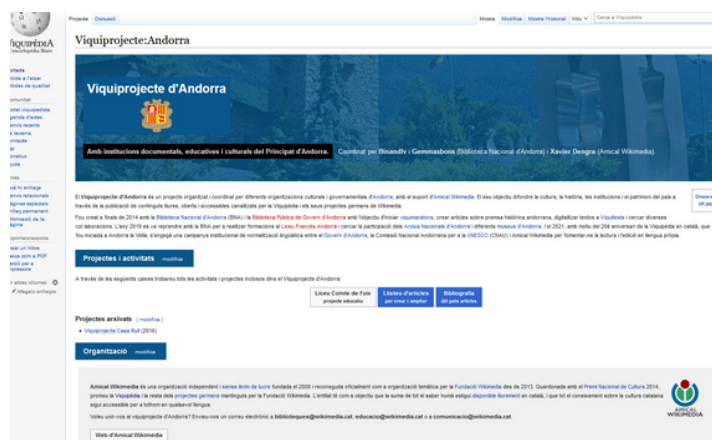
Projecte Discussió

Mostra Modifica Mostra l'historial Més Cerca a Viquipèdia

VIQUIPÈDIA
L'Enciclopèdia lliure

Viquiprojecte:Andorra

Viquiprojecte d'Andorra

Amb institucions documentals, educatives i culturals del Principat d'Andorra.

Coordinat per Bnandlv i Gemmasbons (Biblioteca Nacional d'Andorra) i Xavier Dengra (Amical Wikimedia)

El Viquiprojecte d'Andorra és un projecte organitzat i coordinat per diferents organitzacions culturals i governamentals d'Andorra, amb el suport d'Amical Wikimedia. El seu objectiu difondre la cultura, la història, les institucions i el patrimoni del país a través de la publicació de continguts lliures, oberts i accessibles canalitzats per la Viquipèdia i els seus projectes germans de Wikimedia.

Fou creat a finals de 2014 amb la Biblioteca Nacional d'Andorra (BNA) i la Biblioteca Pública de Govern d'Andorra amb l'objectiu d'iniciar viquimaratons, crear articles sobre premsa històrica andorrana, digitalitzar textos a Viquitexts i cercar diverses col·laboracions. L'any 2019 es va reprendre amb la BNA per a realitzar formacions al Liceu Francès Andorrà i cercar la participació dels Arxius Nacionals d'Andorra i diferents museus d'Andorra. I el 2021, amb motiu del 20è aniversari de la Viquipèdia en català, que fou iniciada a Andorra la Vella, s'engegà una campanya institucional de normalització lingüística entre el Govern d'Andorra, la Comissió Nacional Andorrana per a la UNESCO (CNAU) i Amical Wikimedia per fomentar-ne la lectura i l'edició en llengua pròpia.

Projectes i activitats modifica

A través de les següents caixes trobareu tots les activitats i projectes inclosos dins el Viquiprojecte d'Andorra:

Liceu Comte de Foix projecte educatiu

Llistes d'articles per crear i ampliar

Bibliografia del país articles

Projectes arxivats [ modifica ]

• Viquiprojecte Casa Rull (2016)

Organització modifica

Amical Wikimedia és una organització independent i sense ànim de lucre fundada el 2000 i reconeguda oficialment com a organització temàtica per la Fundació Wikimedia des de 2013. Guardonada amb el Premi Nacional de Cultura 2014, promou la Viquipèdia i la resta dels projectes germans mantinguts per la Fundació Wikimedia. L'entitat té com a objectiu que la suma de tot el saber humà estigui disponible lliurement en català, i que tot el coneixement sobre la cultura catalana sigui accessible per a tothom en qualsevol llengua.

Voleu unir-vos al viquiprojecte d'Andorra? Envieu-nos un correu electrònic a biblioteques@wikimedia.cat, educacio@wikimedia.cat o a comunicacio@wikimedia.cat

Web d'Amical Wikimedia

AMICAL WIKIMEDIA